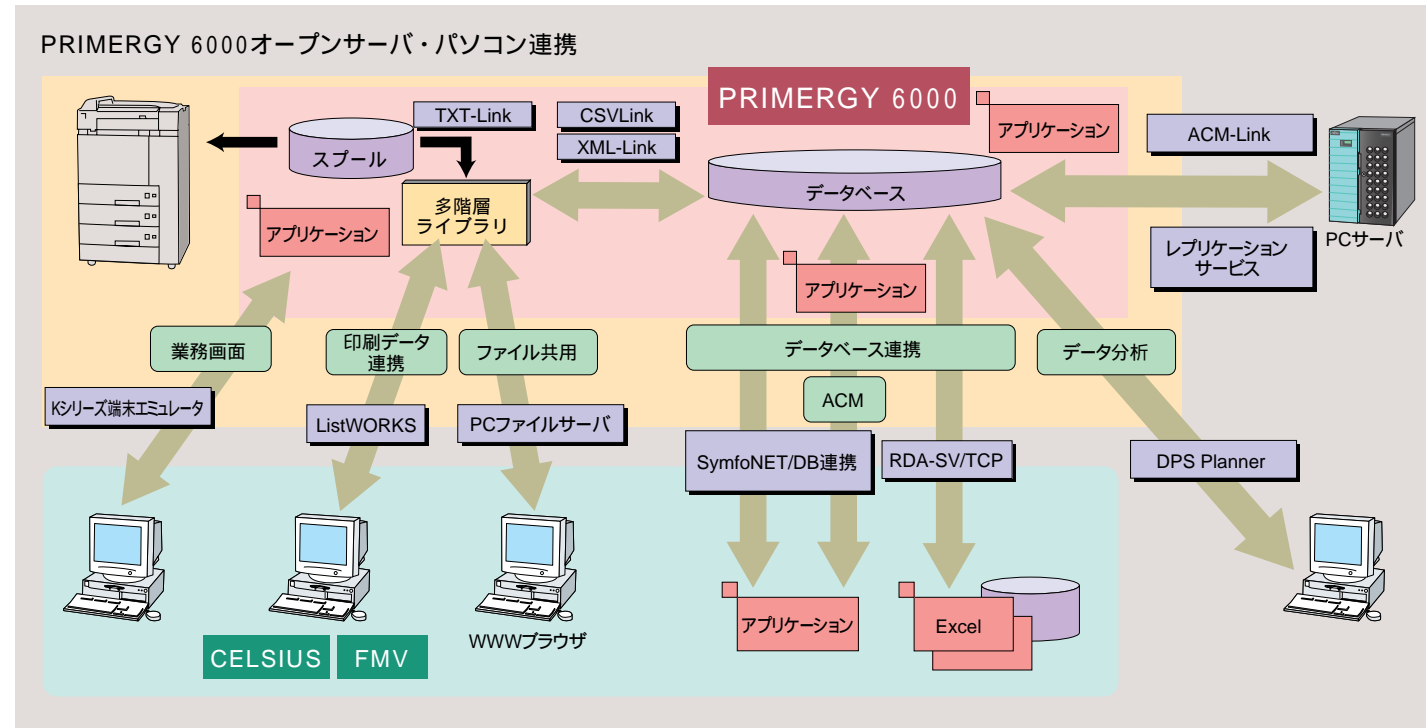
PRIMERGY 6000オープンサーバ・パソコン連携

PRIMERGY 6000

TXT-Link

CSVLink

XML-Link

スプール

多階層
ライブラリ

アプリケーション

アプリケーション

データベース

ACM-Link

PCサーバ

レプリケーション
サービス

アプリケーション

業務画面

印刷データ
連携

ファイル共用

データベース連携

データ分析

ACM

Kシリーズ端末エミュレータ

ListWORKS

PCファイルサーバ

SymfoNET/DB連携

RDA-SV/TCP

DPS Planner

CELSIUS

FMV

WWWブラウザ

アプリケーション

Excel